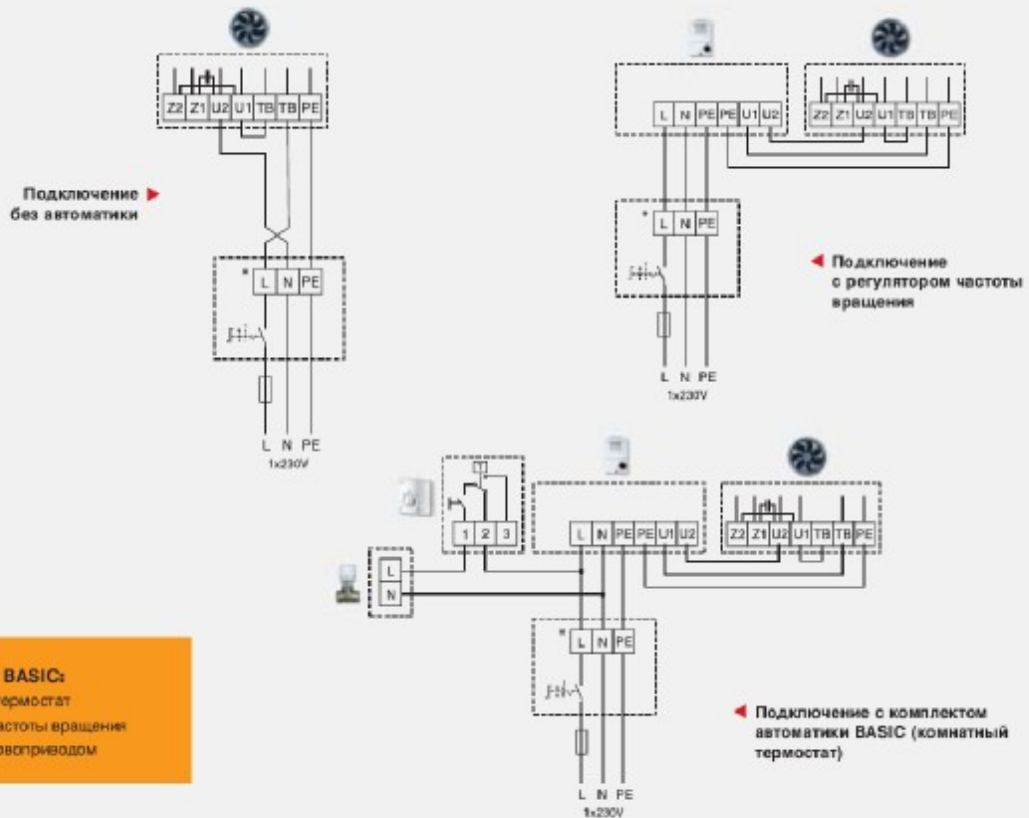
Z2 Z1 U2 U1 TB TB PE

Подключение без автоматики

L N PE

L N PE
1x230V

L N PE PE U1 U2

Z2 Z1 U2 U1 TB TB PE

L N PE

Подключение с регулятором частоты вращения

L N PE
1x230V

1 2 3

L N PE PE U1 U2

Z2 Z1 U2 U1 TB TB PE

L
N

L N PE

BASIC:
термостат
частоты вращения
овоприводом

Подключение с комплектом автоматики BASIC (комнатный термостат)

L N PE
1x230V